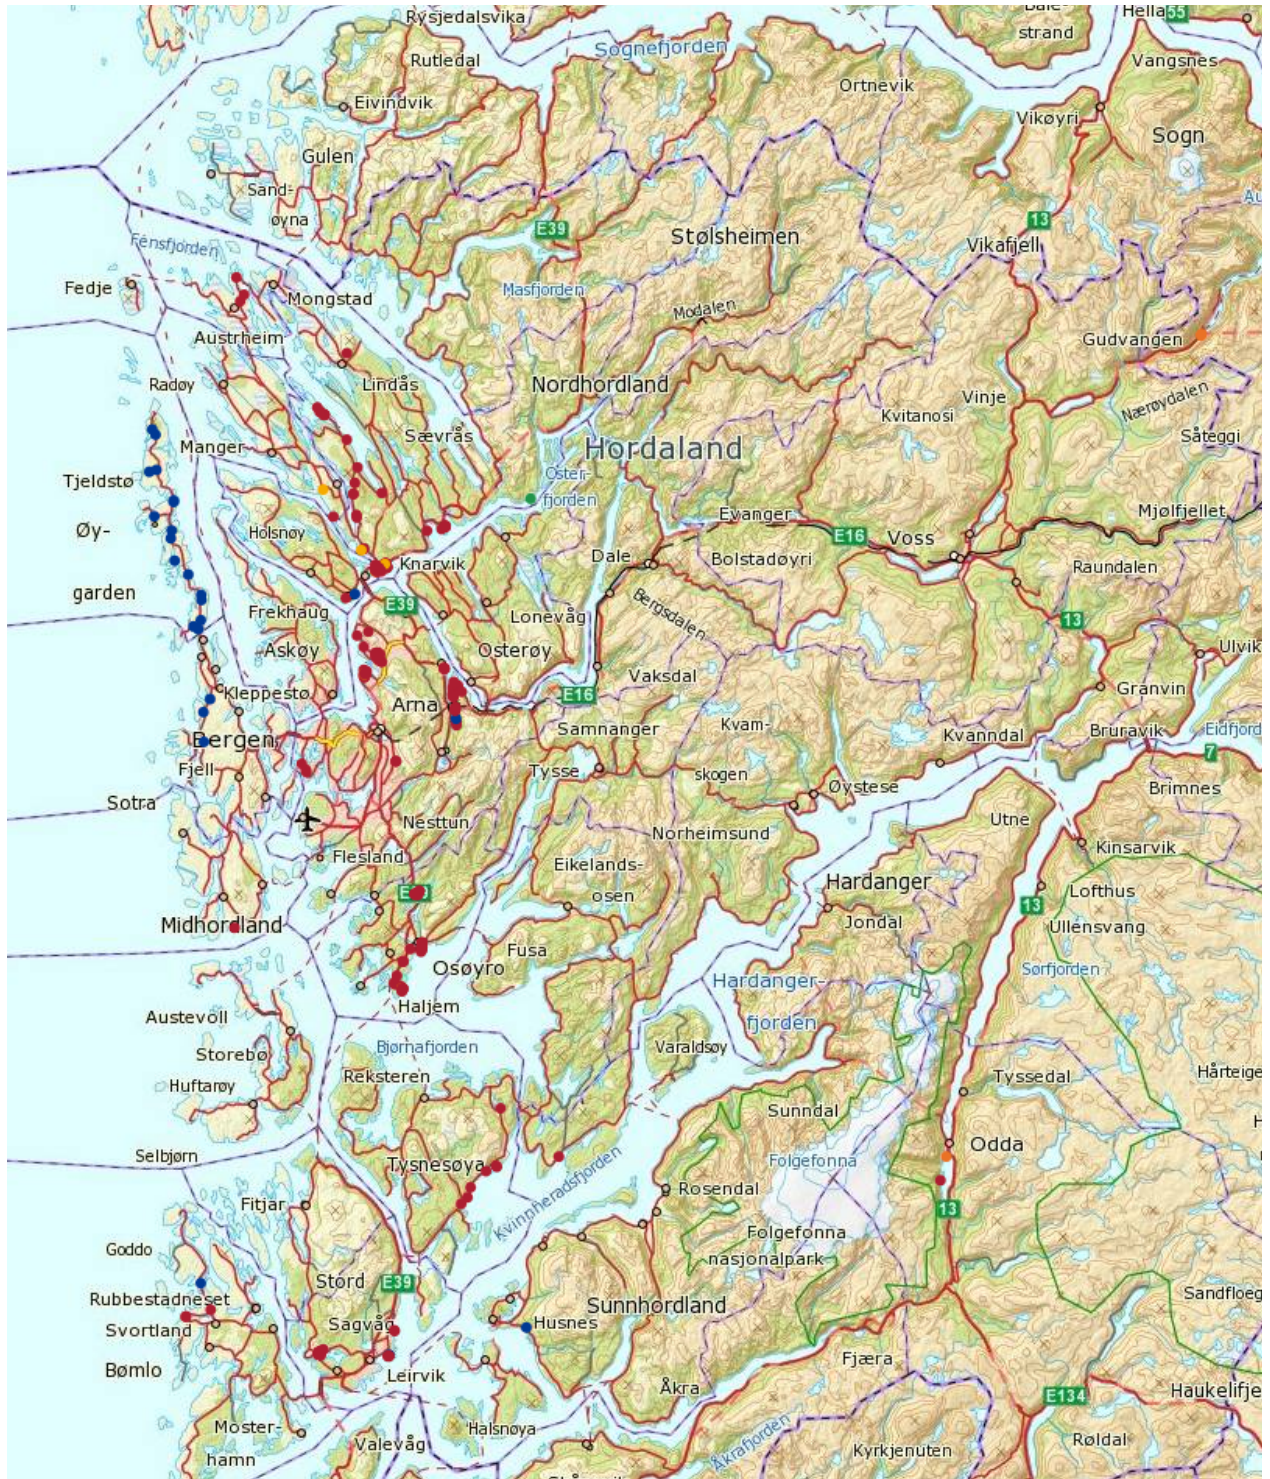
Rysjedalsvika
Bale-
strand
Hella 55
Sognefjorden
Rutledal
Vangsnes
Ortnevik
Eivindvik
Vikøyri
Sogn
Gulen
Sand-
øyna
E39
13
Au
Stølsheimen
Vikafjell
Fensfjorden
Fedje
Mongstad
Masfjorden
Modalen
Gudvangen
Austrheim
Lindås
Nordhordland
Radøy
Vinje
Nærøydalen
Kvitanosi
Hordaland
Sævrås
Manger
Såteggi
Oster-
fjorden
Tjeldstø
Evanger
Mjølfjellet
Øy-
Holsnøy
E16
Voss
Knarvik
Dale
Bolstadøyri
garden
Raundalen
E39
Frekhaug
Lonevåg
Bergsdalen
13
Askøy
Osterøy
Ulvik
Kleppestø
Vaksdal
Granvin
E16
Arna
Kvam-
Samnanger
Bruravik
Eidfjord
Bergen
Kvanndal
7
Fjell
Tysse
skogen
Øystese
Brimnes
Sotra
Nesttun
Utne
Norheimsund
Kinsarvik
Flesland
Eikelands-
Hardanger
osen
Lofthus
E39
13
Jondal
Midhordland
Ullensvang
Fusa
Sørfjorden
Osøyro
Hardanger-
Haljem
Austevoll
fjorden
Bjørnafjorden
Varaldsøy
Storebø
Tyssedal
Hårteige
Huftarøy
Reksteren
Sunndal
Odda
Selbjørn
Folgefonna
Tysnesøya
Kvinnheradsfjorden
Rosendal
13
Fitjar
Folgefonna
nasjonalpark
Goddo
Stord
E39
Sunnhordland
Rubbestadneset
Sandfloeg
Svortland
Sagvåg
Husnes
Bømlo
Leirvik
Fjæra
Åkra
E134
Haukelifje
Moster-
hamn
Halsnøya
Valevåg
Åkrafjorden
Kyrkjenuten
Røldal